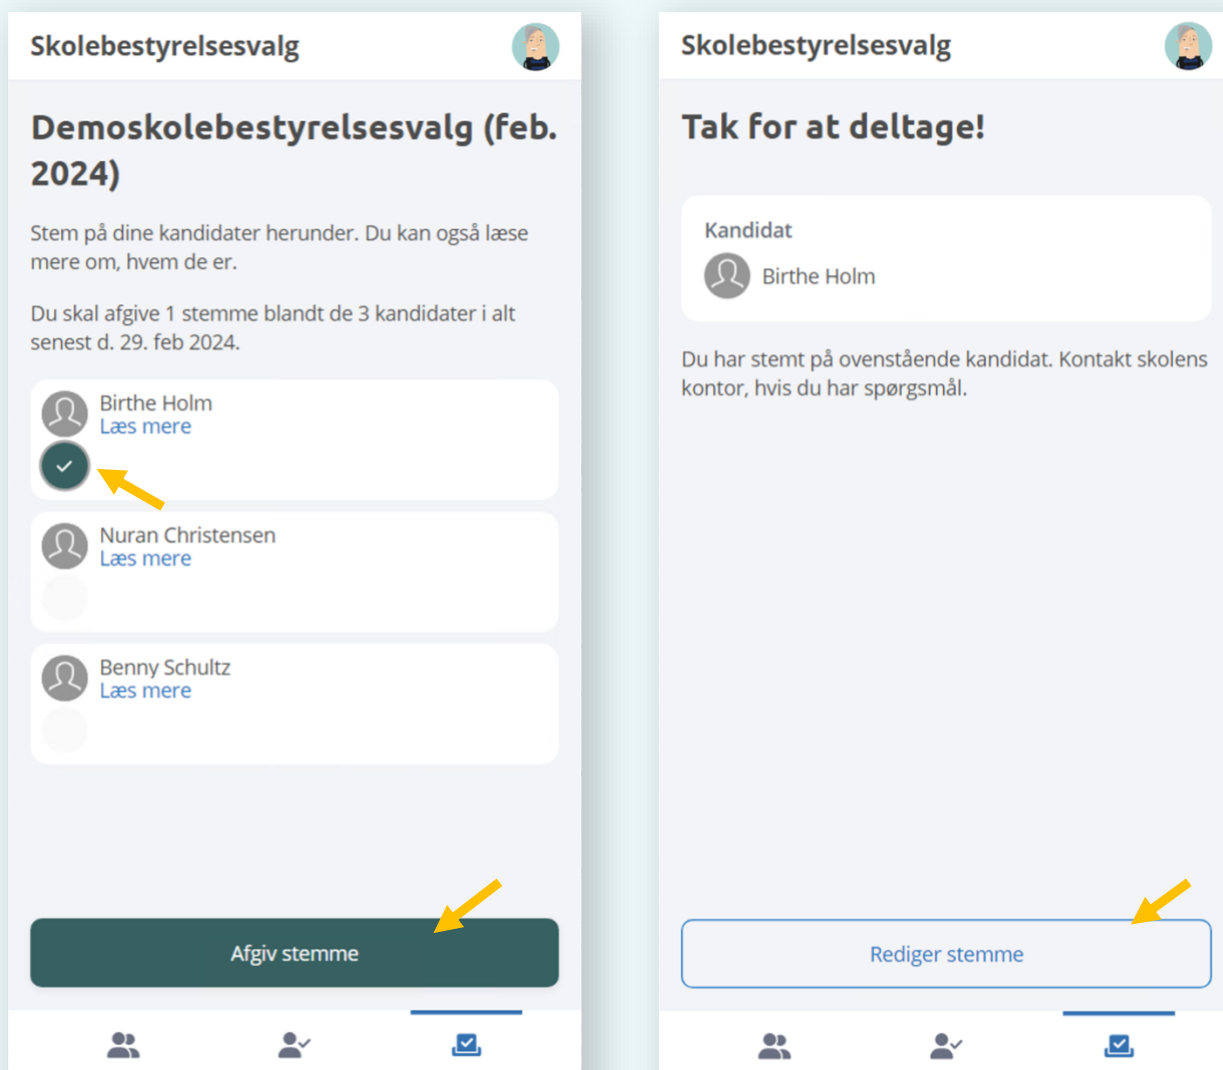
Skolebestyrelsesvalg

Demoskolebestyrelsesvalg (feb. 2024)

Stem på dine kandidater herunder. Du kan også læse mere om, hvem de er.

Du skal afgive 1 stemme blandt de 3 kandidater i alt senest d. 29. feb 2024.

Birthe Holm
Læs mere

Nuran Christensen
Læs mere

Benny Schultz
Læs mere

Afgiv stemme

Skolebestyrelsesvalg

Tak for at deltage!

Kandidat
Birthe Holm

Du har stemt på ovenstående kandidat. Kontakt skolens kontor, hvis du har spørgsmål.

Rediger stemme